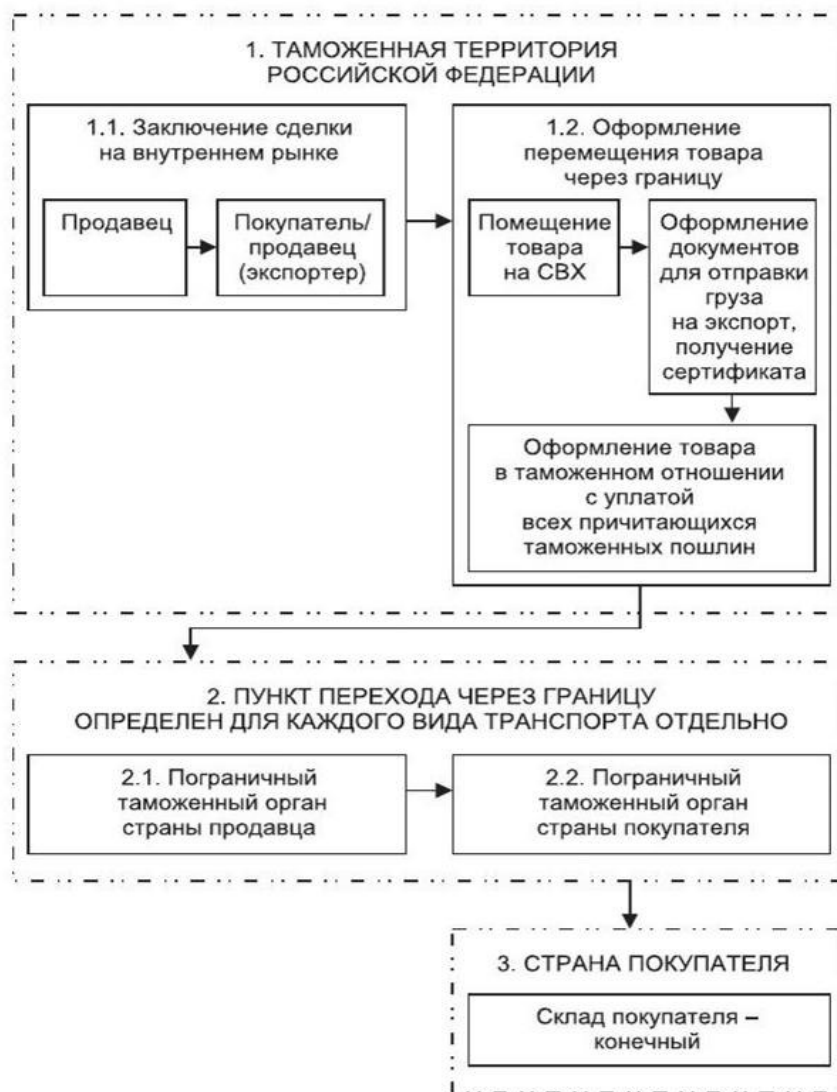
1. ТАМОЖЕННАЯ ТЕРРИТОРИЯ РОССИЙСКОЙ ФЕДЕРАЦИИ

1.1. Заключение сделки на внутреннем рынке

Продавец

Покупатель/ продавец (экспортер)

1.2. Оформление перемещения товара через границу

Помещение товара на СВХ

Оформление документов для отправки груза на экспорт, получение сертификата

Оформление товара в таможенном отношении с уплатой всех причитающихся таможенных пошлин

2. ПУНКТ ПЕРЕХОДА ЧЕРЕЗ ГРАНИЦУ ОПРЕДЕЛЕН ДЛЯ КАЖДОГО ВИДА ТРАНСПОРТА ОТДЕЛЬНО

2.1. Пограничный таможенный орган страны продавца

2.2. Пограничный таможенный орган страны покупателя

3. СТРАНА ПОКУПАТЕЛЯ

Склад покупателя – конечный